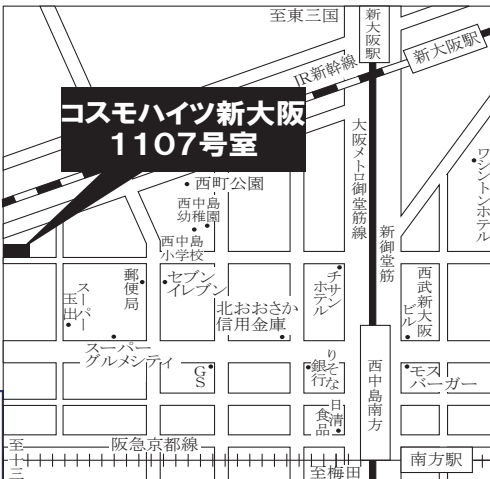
至東三国
新大阪駅
新大阪駅
IR新幹線
コスモハイツ新大阪
1107号室
西町公園
西中島幼稚園
西中島小学校
大阪メトロ御堂筋線
新御堂筋
ワシントンホテル
郵便局
スーパー玉出
セブンイレブン
北おおさか信用金庫
チサンホテル
西武新大阪ビル
スーパーグルメシティ
GS
りそな銀行
日清食品
西中島南方
モスバーガー
至
阪急京都線
至梅田
南方駅